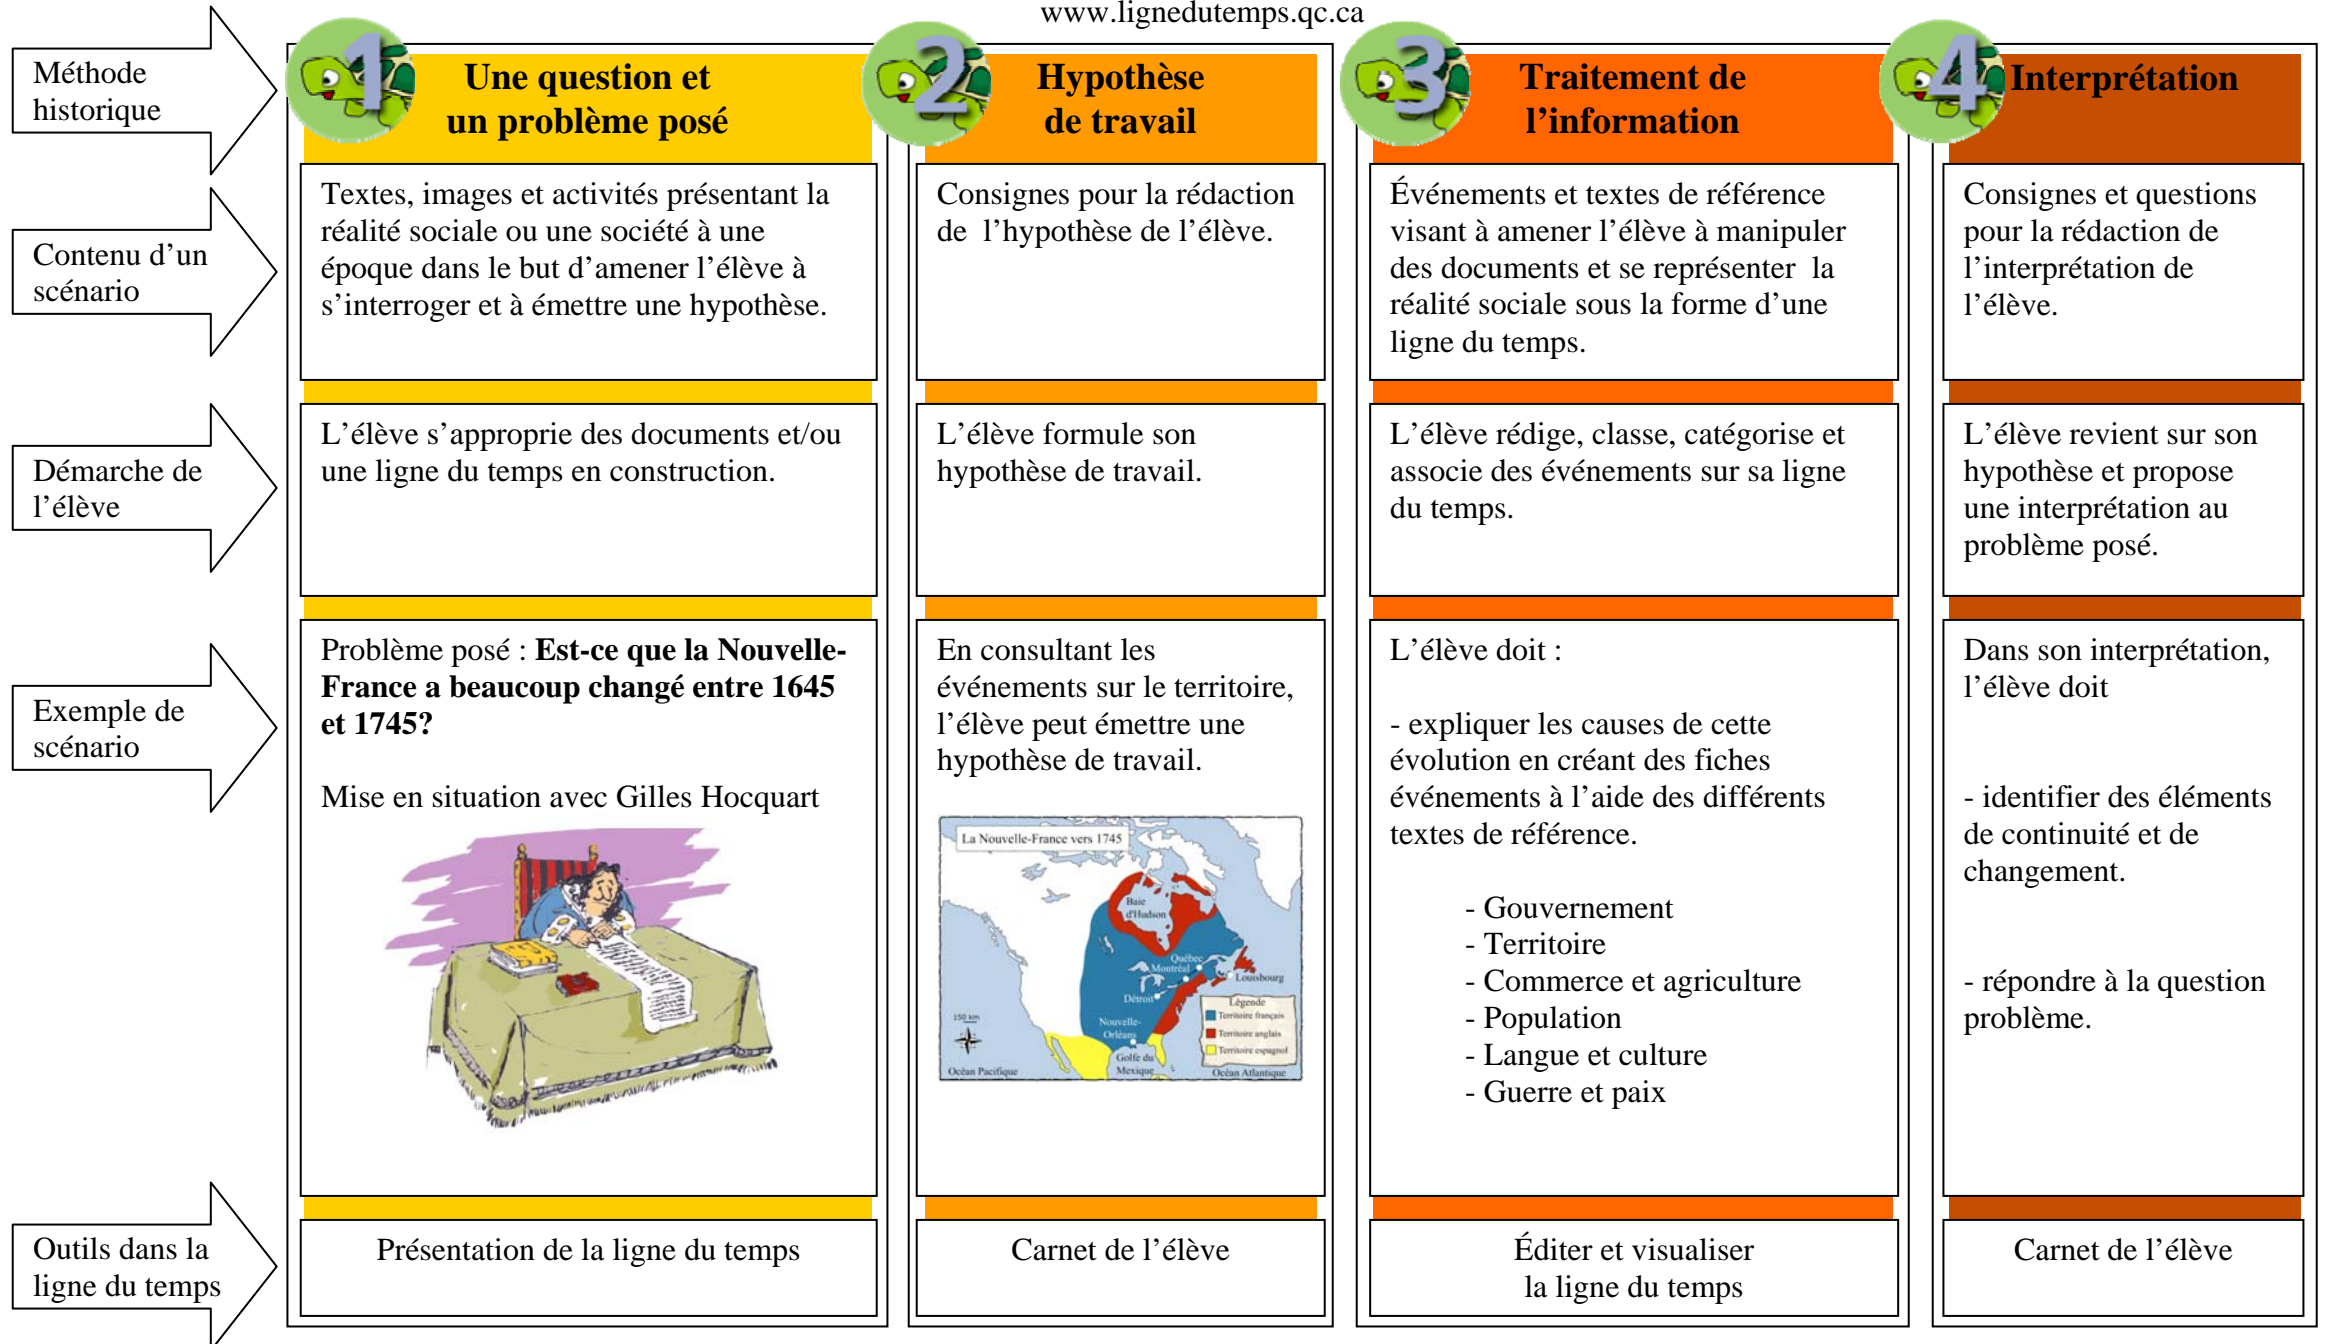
www.lignedutemps.qc.ca

Méthode historique

Contenu d'un scénario

Démarche de l'élève

Exemple de scénario

Outils dans la ligne du temps

1

Une question et un problème posé

Textes, images et activités présentant la réalité sociale ou une société à une époque dans le but d'amener l'élève à s'interroger et à émettre une hypothèse.

L'élève s'approprie des documents et/ou une ligne du temps en construction.

Problème posé : **Est-ce que la Nouvelle-France a beaucoup changé entre 1645 et 1745?**

Mise en situation avec Gilles Hocquart

Présentation de la ligne du temps

2

Hypothèse de travail

Consignes pour la rédaction de l'hypothèse de l'élève.

L'élève formule son hypothèse de travail.

En consultant les événements sur le territoire, l'élève peut émettre une hypothèse de travail.

La Nouvelle-France vers 1745

Baie d'Hudson

Québec

Montréal

Louisbourg

Détroit

Nouvelle-Orléans

Golfe du Mexique

Océan Pacifique

Océan Atlantique

150 km

Légende

Territoire français

Territoire anglais

Territoire espagnol

Carnet de l'élève

3

Traitement de l'information

Événements et textes de référence visant à amener l'élève à manipuler des documents et se représenter la réalité sociale sous la forme d'une ligne du temps.

L'élève rédige, classe, catégorise et associe des événements sur sa ligne du temps.

L'élève doit :

- expliquer les causes de cette évolution en créant des fiches événements à l'aide des différents textes de référence.

- Gouvernement
- Territoire
- Commerce et agriculture
- Population
- Langue et culture
- Guerre et paix

Éditer et visualiser la ligne du temps

4

Interprétation

Consignes et questions pour la rédaction de l'interprétation de l'élève.

L'élève revient sur son hypothèse et propose une interprétation au problème posé.

Dans son interprétation, l'élève doit

- identifier des éléments de continuité et de changement.

- répondre à la question problème.

Carnet de l'élève